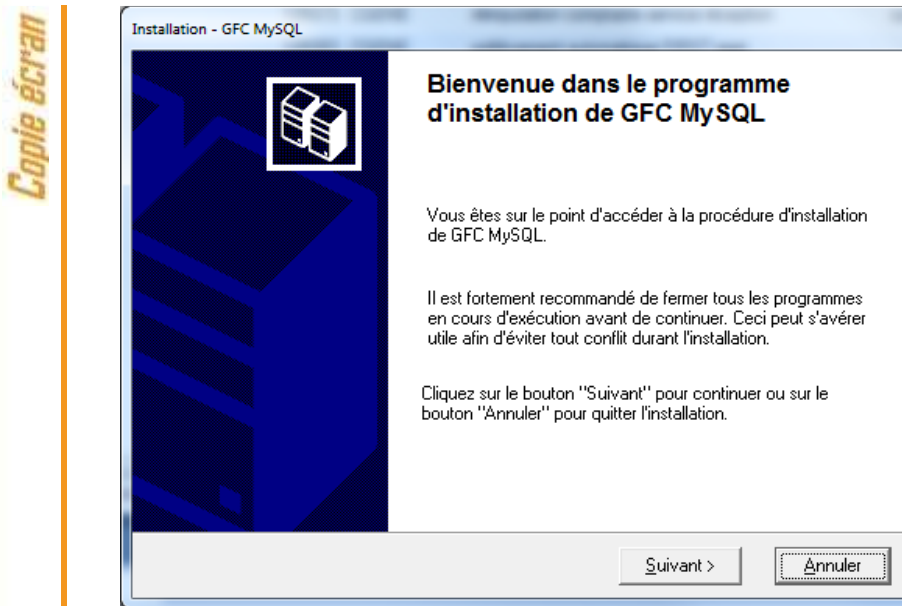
Copie écran

Installation - GFC MySQL

Bienvenue dans le programme d'installation de GFC MySQL

Vous êtes sur le point d'accéder à la procédure d'installation de GFC MySQL.

Il est fortement recommandé de fermer tous les programmes en cours d'exécution avant de continuer. Ceci peut s'avérer utile afin d'éviter tout conflit durant l'installation.

Cliquez sur le bouton "Suivant" pour continuer ou sur le bouton "Annuler" pour quitter l'installation.

Suivant >

Annuler